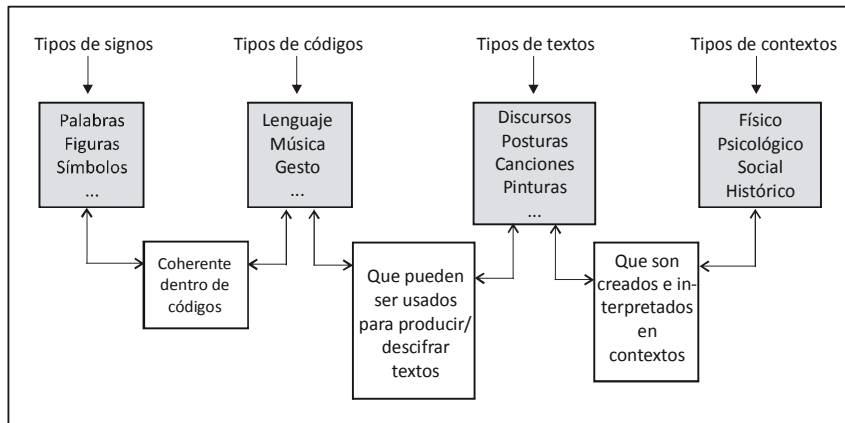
Tipos de signos

Palabras
Figuras
Símbolos
...

Tipos de códigos

Lenguaje
Música
Gesto
...

Tipos de textos

Discursos
Posturas
Canciones
Pinturas
...

Tipos de contextos

Físico
Psicológico
Social
Histórico

Coherente dentro de códigos

Que pueden ser usados para producir/ descifrar textos

Que son creados e interpretados en contextos